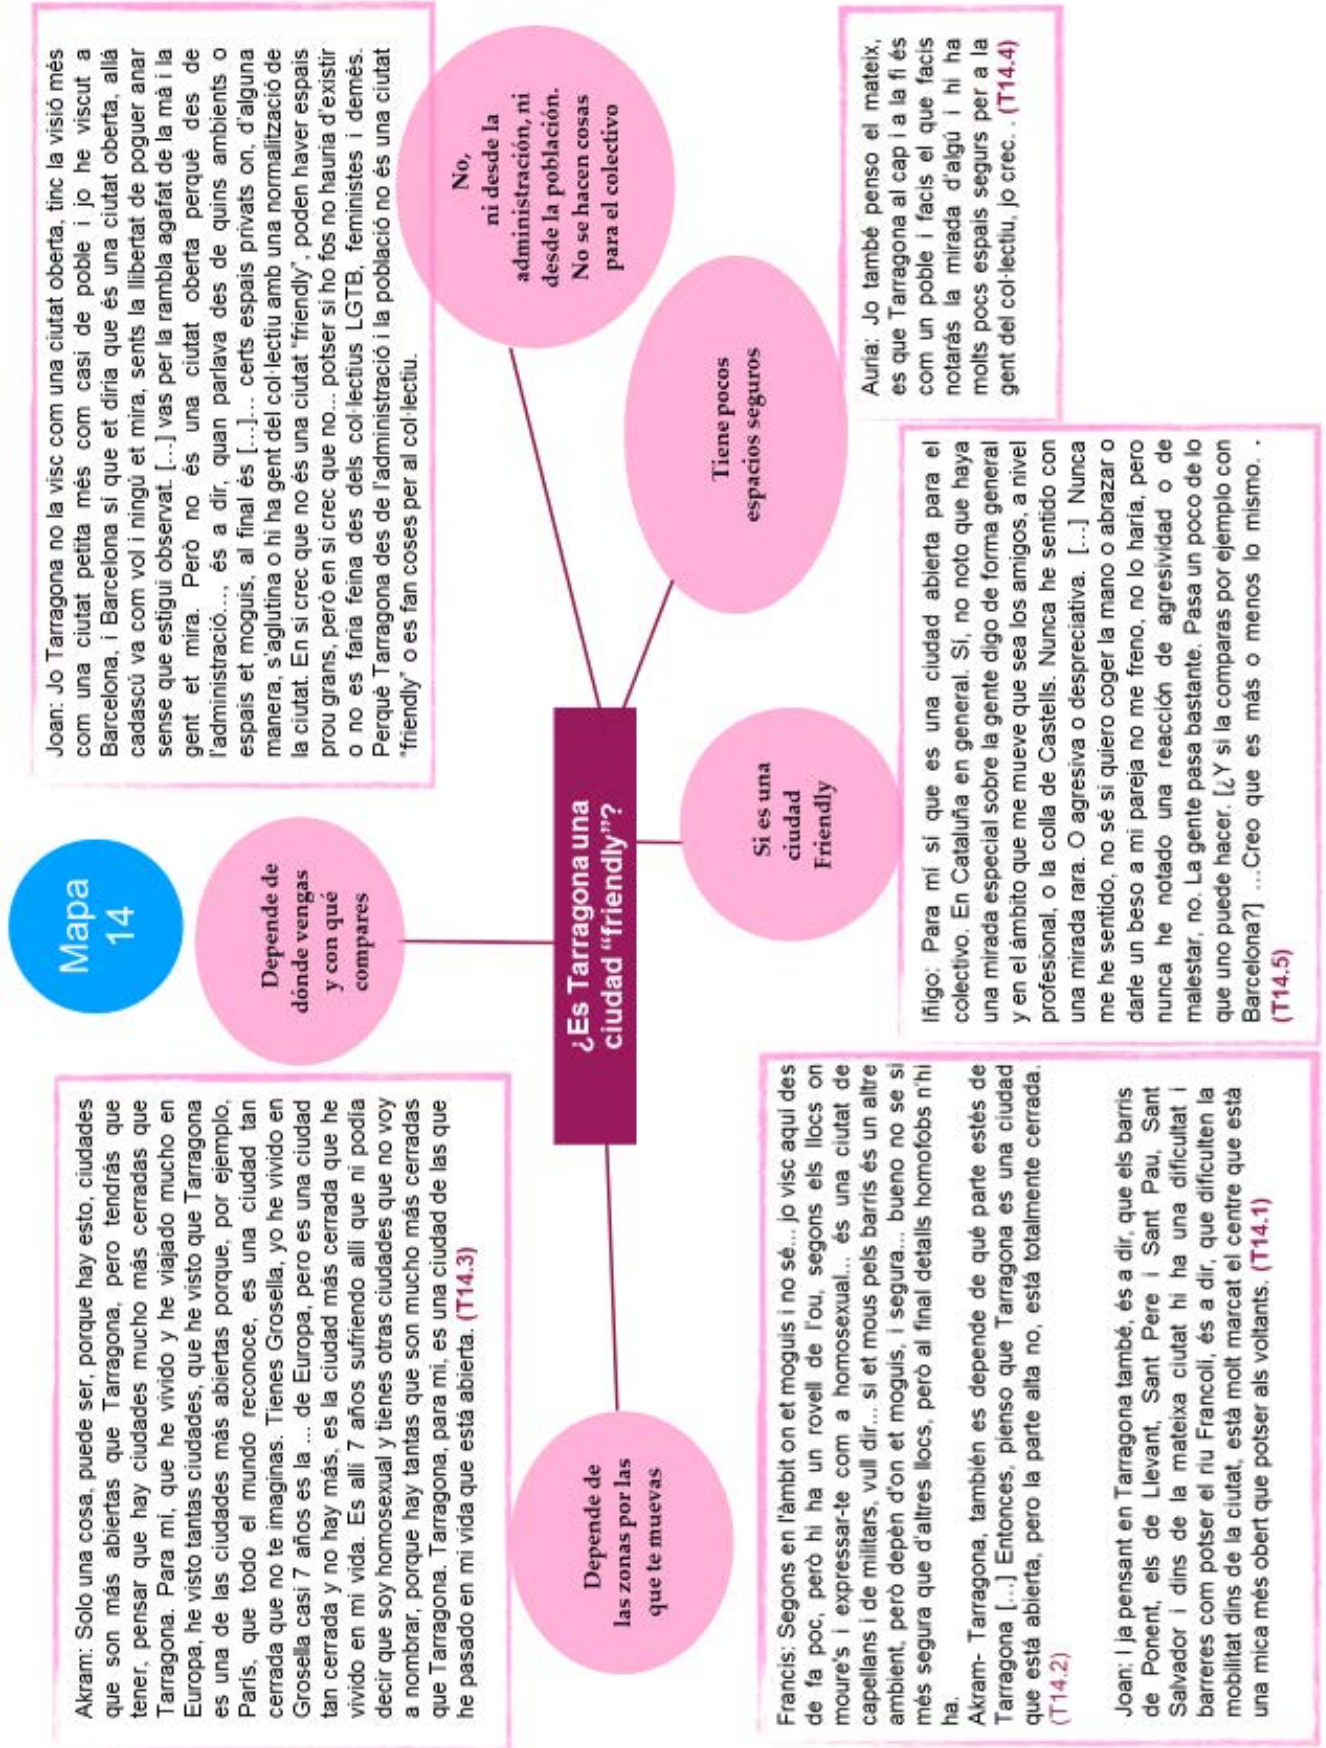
Mapa 14

¿Es Tarragona una ciudad "friendly"?

Depende de dónde vengas y con qué compares

Akram: Solo una cosa, puede ser, porque hay esto, ciudades que son más abiertas que Tarragona, pero tendrás que tener, pensar que hay ciudades mucho más cerradas que Tarragona. Para mí, que he vivido y he viajado mucho en Europa, he visto tantas ciudades, que he visto que Tarragona es una de las ciudades más abiertas porque, por ejemplo, París, que todo el mundo reconoce, es una ciudad tan cerrada que no te imaginas. Tienes Grosella, yo he vivido en Grosella casi 7 años es la ... de Europa, pero es una ciudad tan cerrada y no hay más, es la ciudad más cerrada que he vivido en mi vida. Es allí 7 años sufriendo allí que ni podía decir que soy homosexual y tienes otras ciudades que no voy a nombrar, porque hay tantas que son mucho más cerradas que Tarragona. Tarragona, para mi, es una ciudad de las que he pasado en mi vida que está abierta. (T14.3)

Depende de las zonas por las que te muevas

Francis: Segons en l'àmbit on et moguis i no sé... jo visc aquí des de fa poc, però hi ha un rovell de l'ou, segons els llocs on moure's i expressar-te com a homosexual... és una ciutat de capellans i de militars, vull dir... si et mous pels barris és un altre ambient, però depèn d'on et moguis, i segura... bueno no se si més segura que d'altres llocs, però al final detalls homofobs n'hi ha.
Akram- Tarragona, también es depende de qué parte estés de Tarragona [...] Entonces, pienso que Tarragona es una ciudad que está abierta, pero la parte alta no, está totalmente cerrada. (T14.2)

Joan: I ja pensant en Tarragona també, és a dir, que els barris de Ponent, els de Llevant, Sant Pere i Sant Pau, Sant Salvador i dins de la mateixa ciutat hi ha una dificultat i barreres com potser el riu Francolí, és a dir, que dificulten la mobilitat dins de la ciutat, està molt marcat el centre que està una mica més obert que potser als voltants. (T14.1)

Joan: Jo Tarragona no la visc com una ciutat oberta, tinc la visió més com una ciutat petita més com casi de poble i jo he viscut a Barcelona, i Barcelona sí que et diria que és una ciutat oberta, allà cadascú va com vol i ningú et mira, sents la llibertat de poguer anar sense que estigui observat. [...] vas per la rambla agafat de la mà i la gent et mira. Però no és una ciutat oberta perquè des de l'administració..., és a dir, quan parlava des de quins ambients o espais et moguis, al final és [...]... certs espais privats on, d'alguna manera, s'aglutina o hi ha gent del col·lectiu amb una normalització de la ciutat. En sí crec que no és una ciutat "friendly", poden haver espais prou grans, però en si crec que no... potser si ho fos no hauria d'existir o no es faria feina des dels col·lectius LGTB, feministes i demés. Perquè Tarragona des de l'administració i la població no és una ciutat "friendly" o es fan coses per al col·lectiu.

No, ni desde la administración, ni desde la población. No se hacen cosas para el colectivo

Tiene pocos espacios seguros

Auria: Jo també penso el mateix, es que Tarragona al cap i a la fi és com un poble i facis el que facis notaràs la mirada d'algú i hi ha molts pocs espais segurs per a la gent del col·lectiu, jo crec.. (T14.4)

Si es una ciudad Friendly

Iñigo: Para mí sí que es una ciudad abierta para el colectivo. En Cataluña en general. Sí, no noto que haya una mirada especial sobre la gente digo de forma general y en el ámbito que me mueve que sea los amigos, a nivel profesional, o la colla de Castells. Nunca he sentido con una mirada rara. O agresiva o despreciativa. [...] Nunca me he sentido, no sé si quiero coger la mano o abrazar o darle un beso a mi pareja no me freno, no lo haría, pero nunca he notado una reacción de agresividad o de malestar, no. La gente pasa bastante. Pasa un poco de lo que uno puede hacer. [¿Y si la comparas por ejemplo con Barcelona?] ...Creo que es más o menos lo mismo. . (T14.5)